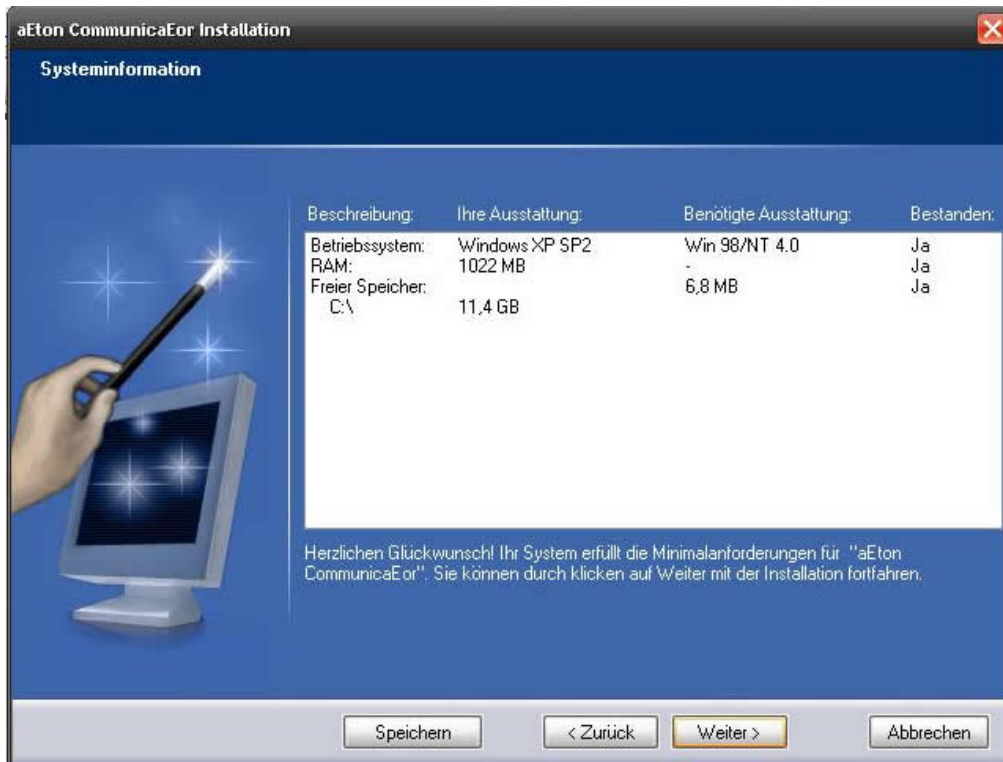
aEton CommunicaEor Installation

Systeminformation

| Beschreibung: | Ihre Ausstattung: | Benötigte Ausstattung: | Bestanden: |
|---|---|---|---|
| Betriebssystem: | Windows XP SP2 | Win 98/NT 4.0 | Ja |
| RAM: | 1022 MB | - | Ja |
| Freier Speicher: | | 6,8 MB | Ja |
| C:\ | 11,4 GB | | |

Herzlichen Glückwunsch! Ihr System erfüllt die Minimalanforderungen für "aEton CommunicaEor". Sie können durch klicken auf Weiter mit der Installation fortfahren.

Speichern

< Zurück

Weiter >

Abbrechen